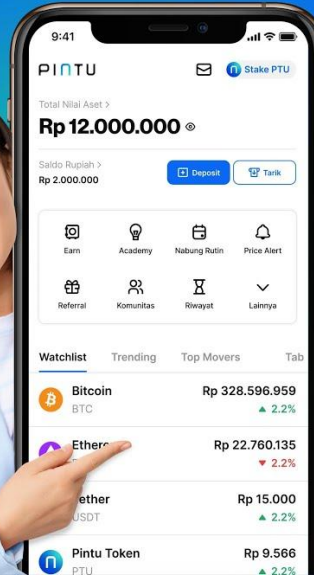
9:41

PINTU

Stake PTU

Total Nilai Aset >

Rp 12.000.000

Saldo Rupiah >

Rp 2.000.000

Deposit

Tarik

Earn

Academy

Nabung Rutin

Price Alert

Referral

Komunitas

Riwayat

Lainnya

Watchlist Trending Top Movers Tab

Bitcoin
BTC
Rp 328.596.959
▲ 2.2%

Ethere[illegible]
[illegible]
Rp 22.760.135
▼ 2.2%

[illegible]ether
USDT
Rp 15.000
▲ 2.2%

Pintu Token
PTU
Rp 9.566
▲ 2.2%